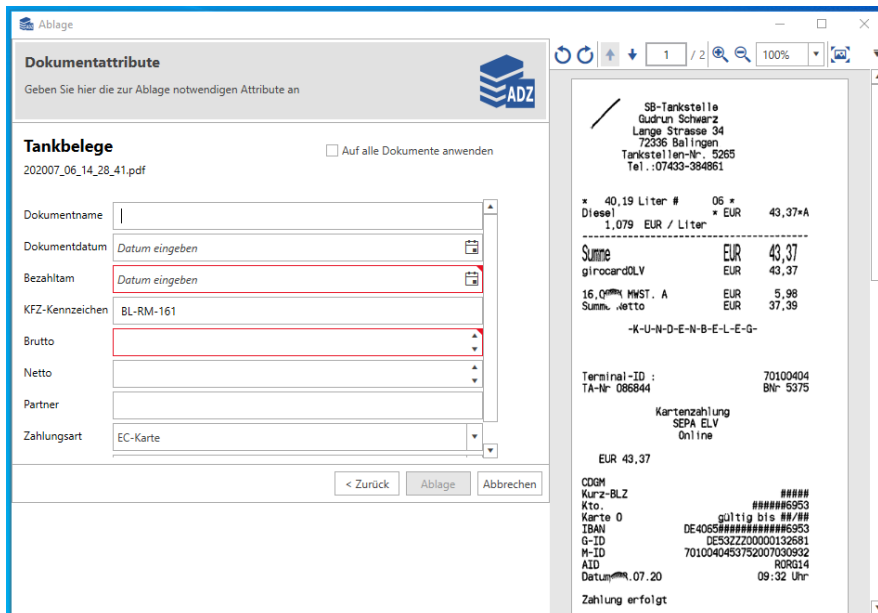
Ablage

Dokumentattribute

Geben Sie hier die zur Ablage notwendigen Attribute an

ADZ

Tankbelege

202007_06_14_28_41.pdf

Auf alle Dokumente anwenden

Dokumentname

Dokumentdatum Datum eingeben

Bezahltam Datum eingeben

KFZ-Kennzeichen BL-RM-161

Brutto

Netto

Partner

Zahlungsart EC-Karte

< Zurück Ablage Abbrechen

1 / 2 100%

SB-Tankstelle
Gudrun Schwarz
Lange Strasse 34
72336 Balingen
Tankstellen-Nr. 5265
Tel.:07433-384861

* 40,19 Liter # 06 *
Diesel * EUR 43,37*A
1,079 EUR / Liter

Summe EUR 43,37
girocardOLV EUR 43,37

16,0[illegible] MWST. A EUR 5,98
Summe Netto EUR 37,39

-K-U-N-D-E-N-B-E-L-E-G-

Terminal-ID : 70100404
TA-Nr 086844 BNr 5375

Kartenzahlung
SEPA ELV
Online

EUR 43,37

CDGM
Kurz-BLZ #####
Kto. ######6953
Karte 0 gültig bis ##/##
IBAN DE4065###########6953
G-ID DE53ZZZ00000132681
M-ID 70100404537520070309 32
AID RORG14
Datum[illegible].07.20 09:32 Uhr

Zahlung erfolgt